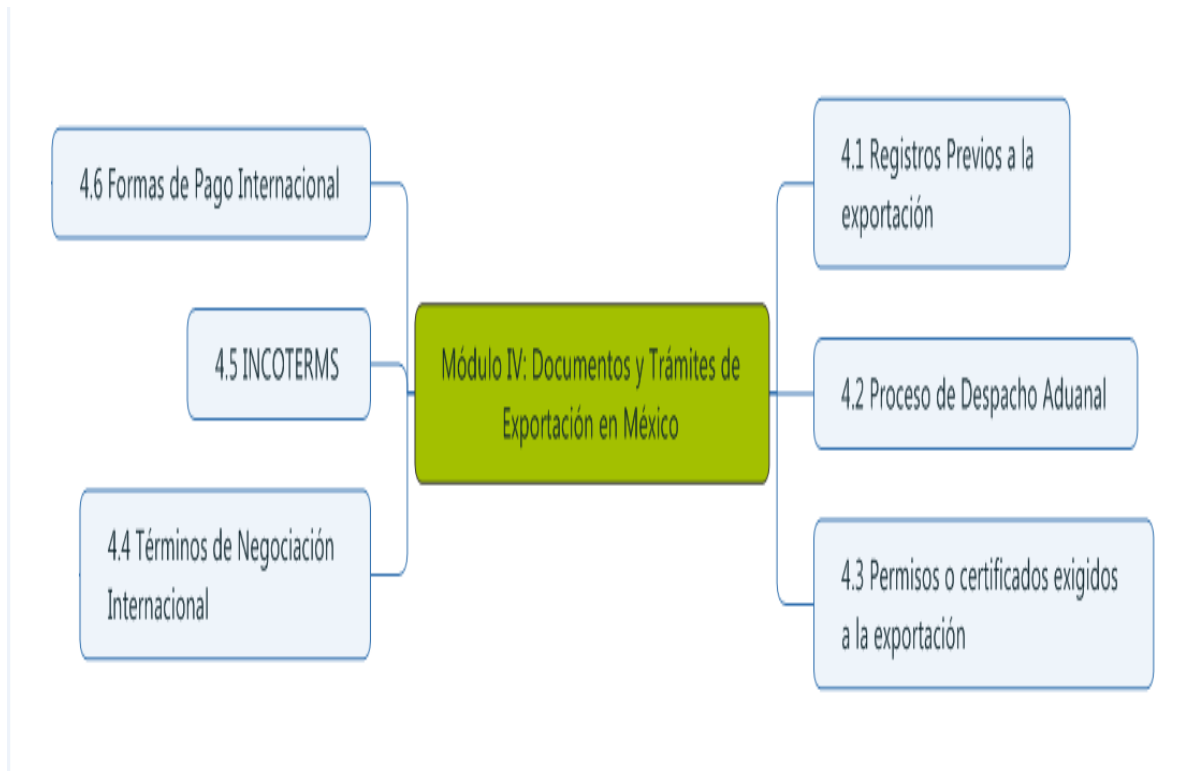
Módulo IV: Documentos y Trámites de Exportación en México

4.1 Registros Previos a la exportación

4.2 Proceso de Despacho Aduanal

4.3 Permisos o certificados exigidos a la exportación

4.4 Términos de Negociación Internacional

4.5 INCOTERMS

4.6 Formas de Pago Internacional